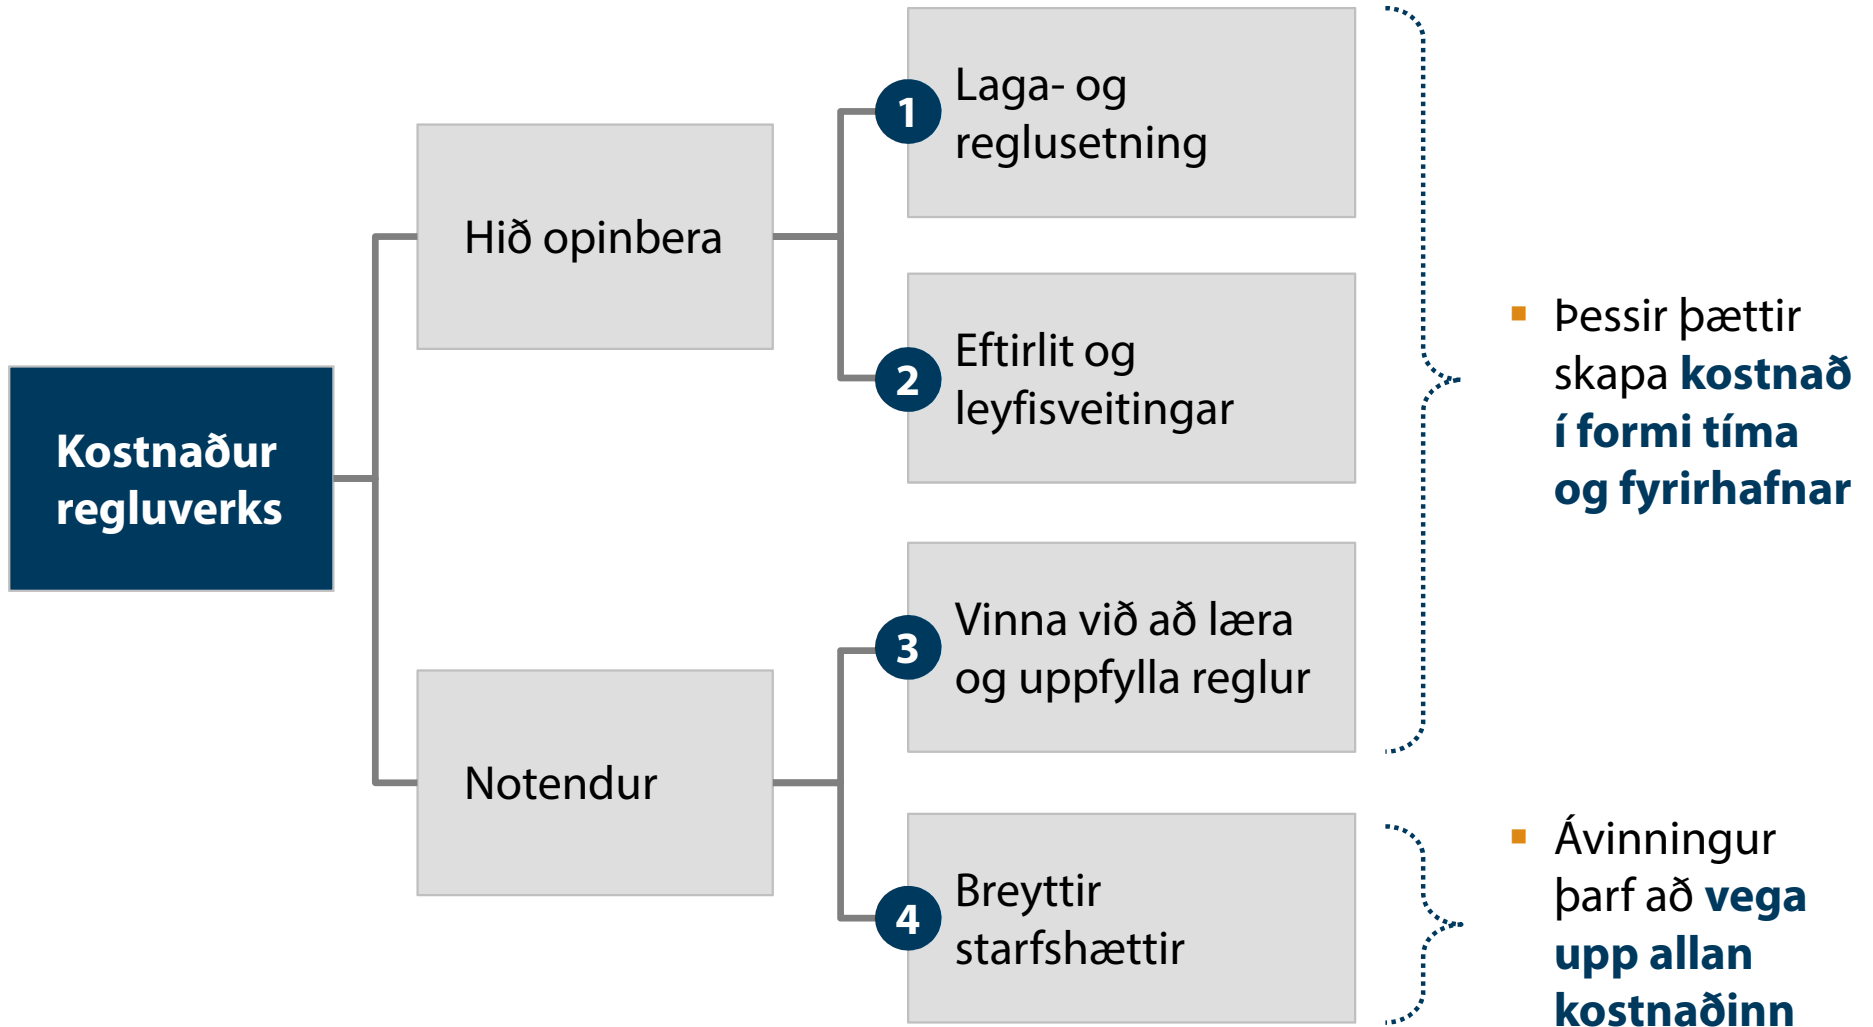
Kostnaður regluverks

Hið opinbera

Notendur

1 Laga- og reglusetning

2 Eftirlit og leyfisveitingar

3 Vinna við að læra og uppfylla reglur

4 Breyttir starfshættir

Þessir þættir skapa kostnað í formi tíma og fyrirhafnar

Ávinningur þarf að vega upp allan kostnaðinn